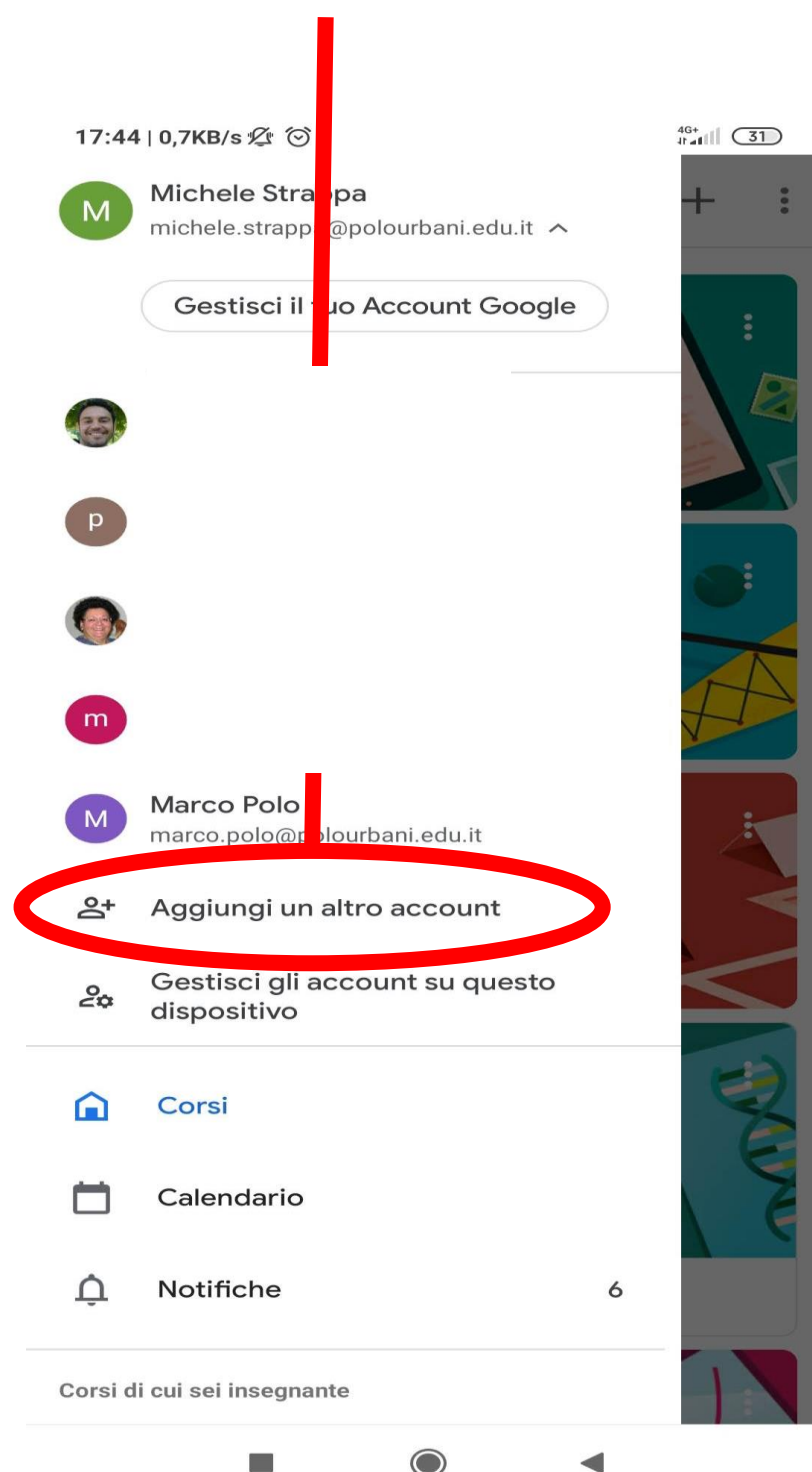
17:44 | 0,7KB/s

4G+ 31

M

Michele Stra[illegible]pa

michele.strapp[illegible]@polourbani.edu.it

Gestisci il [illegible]uo Account Google

p

m

M

Marco Polo

marco.polo@p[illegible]lourbani.edu.it

Aggiungi un altro account

Gestisci gli account su questo dispositivo

Corsi

Calendario

Notifiche 6

Corsi di cui sei insegnante